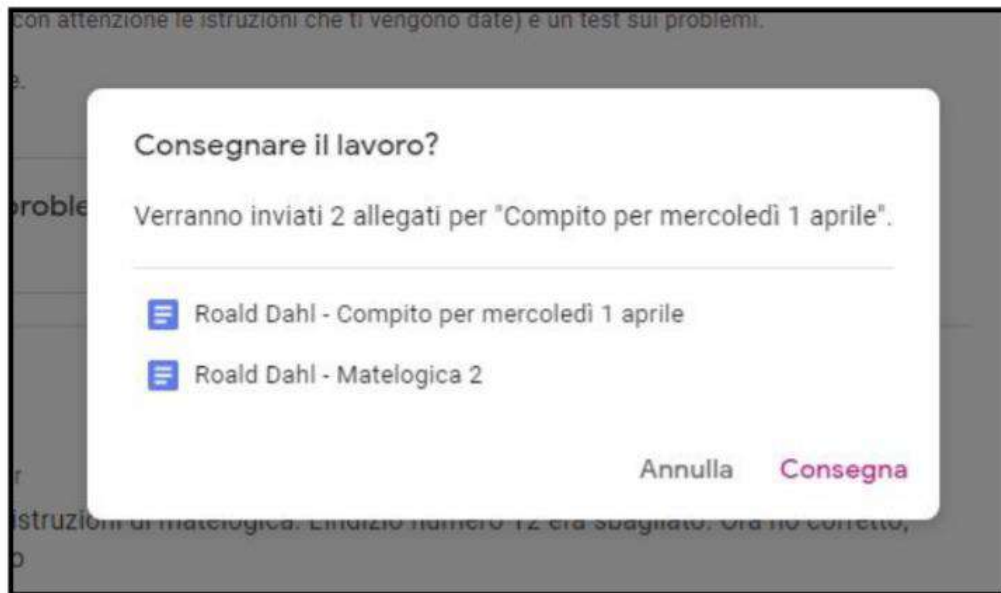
con attenzione le istruzioni che ti vengono date) e un test sui problemi.

e.

proble

Consegnare il lavoro?

Verranno inviati 2 allegati per "Compito per mercoledì 1 aprile".

Roald Dahl - Compito per mercoledì 1 aprile

Roald Dahl - Matelogica 2

Annulla Consegna

r

istruzioni di matelogica. L'indizio numero 12 era sbagliato. Ora ho corretto,

o